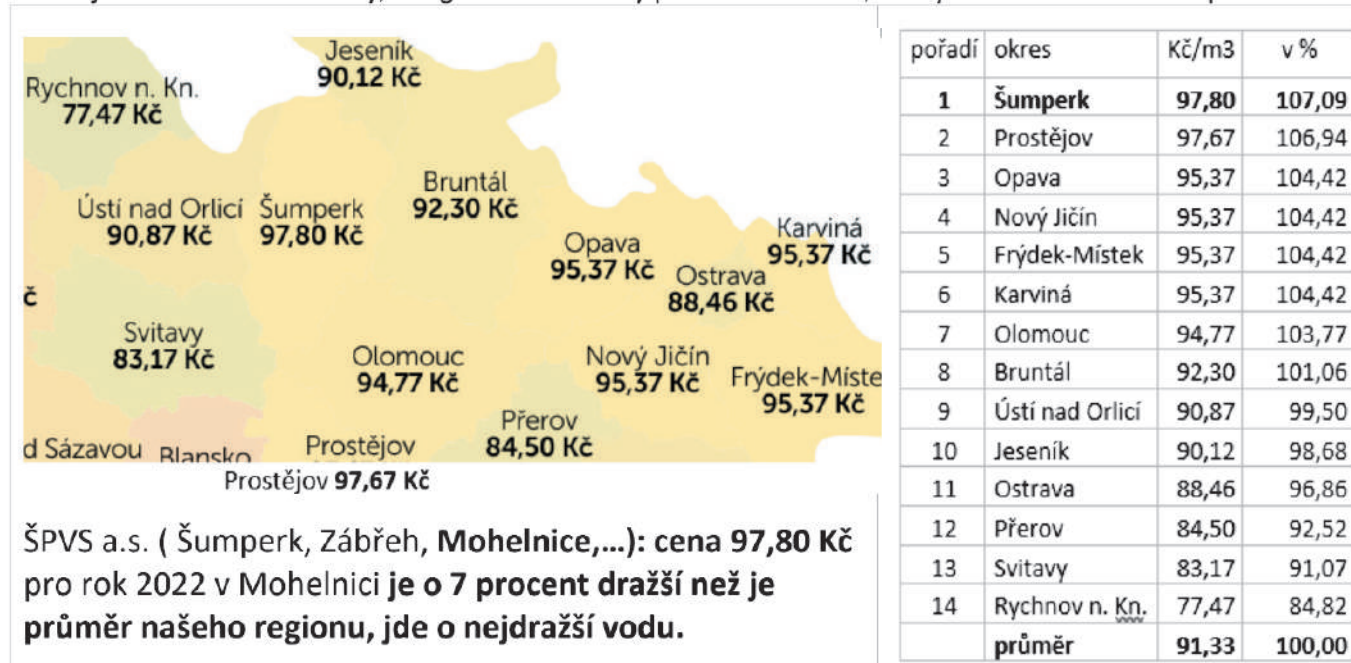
Jeseník
90,12 Kč

Rychnov n. Kn.
77,47 Kč

Bruntál
92,30 Kč

Ústí nad Orlicí
90,87 Kč

Šumperk
97,80 Kč

Karviná
95,37 Kč

Opava
95,37 Kč

Ostrava
88,46 Kč

č

Svitavy
83,17 Kč

Olomouc
94,77 Kč

Nový Jičín
95,37 Kč

Frýdek-Míste
95,37 Kč

Přerov
84,50 Kč

d Sázavou

Blansko

Prostějov

Prostějov 97,67 Kč

ŠPVS a.s. ( Šumperk, Zábřeh, **Mohelnice,...): cena 97,80 Kč** pro rok 2022 v Mohelnici **je o 7 procent dražší než je průměr našeho regionu, jde o nejdražší vodu.**

| pořadí | okres | Kč/m3 | v % |
|---|---|---|---|
| **1** | **Šumperk** | **97,80** | **107,09** |
| 2 | Prostějov | 97,67 | 106,94 |
| 3 | Opava | 95,37 | 104,42 |
| 4 | Nový Jičín | 95,37 | 104,42 |
| 5 | Frýdek-Místek | 95,37 | 104,42 |
| 6 | Karviná | 95,37 | 104,42 |
| 7 | Olomouc | 94,77 | 103,77 |
| 8 | Bruntál | 92,30 | 101,06 |
| 9 | Ústí nad Orlicí | 90,87 | 99,50 |
| 10 | Jeseník | 90,12 | 98,68 |
| 11 | Ostrava | 88,46 | 96,86 |
| 12 | Přerov | 84,50 | 92,52 |
| 13 | Svitavy | 83,17 | 91,07 |
| 14 | Rychnov n. Kn. | 77,47 | 84,82 |
| | **průměr** | **91,33** | **100,00** |